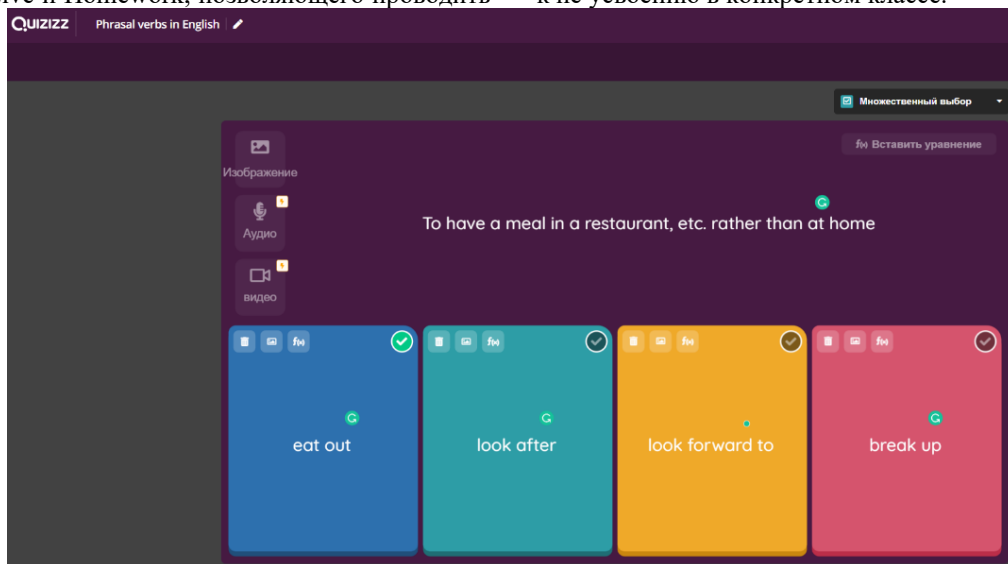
ive и Homework, позволяющего проводить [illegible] к не усвоению в конкретном классе.

QUIZIZZ Phrasal verbs in English

Множественный выбор

Изображение

Аудио

видео

Вставить уравнение

To have a meal in a restaurant, etc. rather than at home

eat out

look after

look forward to

break up